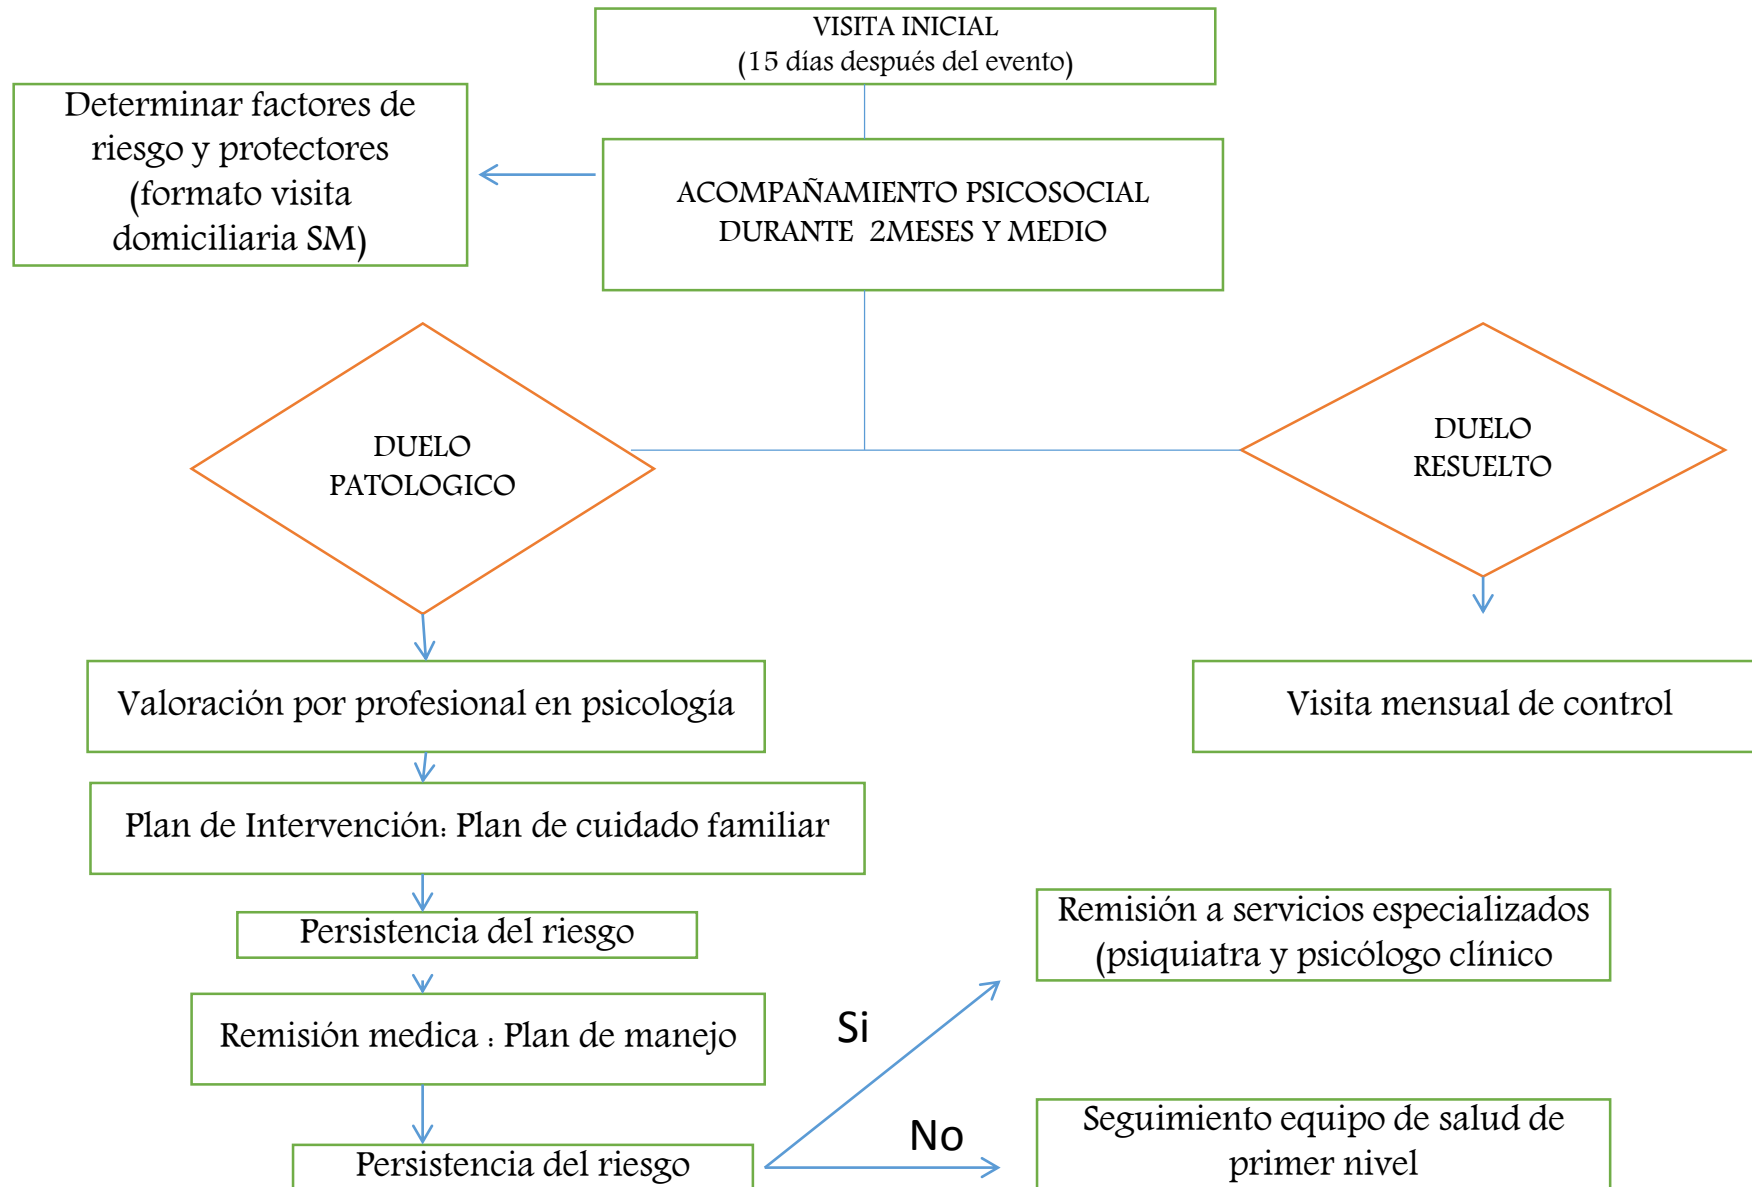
VISITA INICIAL
(15 días después del evento)

Determinar factores de riesgo y protectores (formato visita domiciliaria SM)

ACOMPAÑAMIENTO PSICOSOCIAL DURANTE 2MESES Y MEDIO

DUELO PATOLOGICO

DUELO RESUELTO

Valoración por profesional en psicología

Visita mensual de control

Plan de Intervención: Plan de cuidado familiar

Persistencia del riesgo

Remisión a servicios especializados (psiquiatra y psicólogo clínico

Remisión medica : Plan de manejo

Si

No

Persistencia del riesgo

Seguimiento equipo de salud de primer nivel